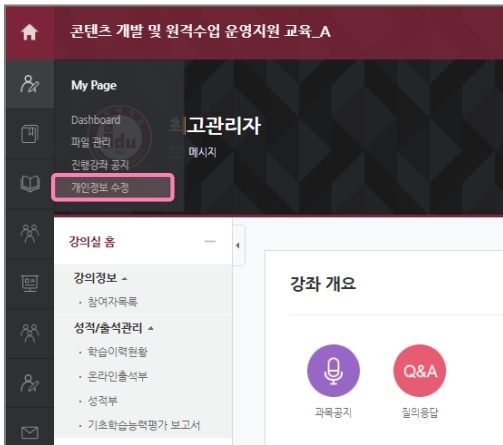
콘텐츠 개발 및 원격수업 운영지원 교육_A

My Page
Dashboard
파일 관리
진행강좌 공지
개인정보 수정

최고관리자
메시지

강의실 홈
강의정보
· 참여자목록
성적/출석관리
· 학습이력현황
· 온라인출석부
· 성적부
· 기초학습능력평가 보고서

강좌 개요

과목공지
Q&A
질의응답